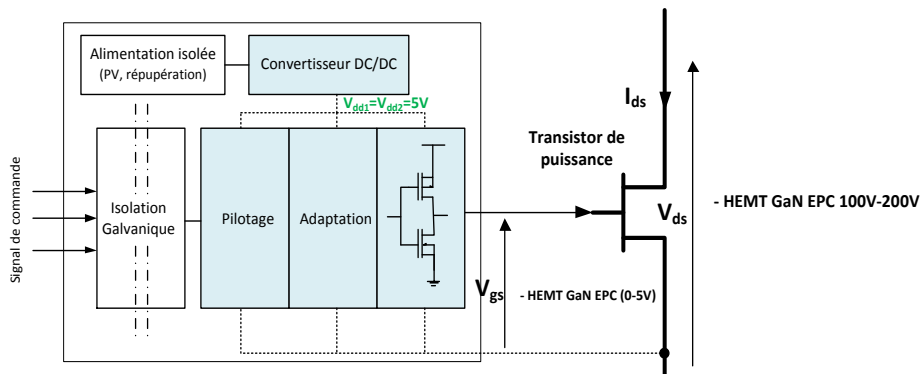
Alimentation isolée (PV, répupération)

Convertisseur DC/DC

$V_{dd1}=V_{dd2}=5V$

$I_{ds}$

Transistor de puissance

Signal de commande

Isolation Galvanique

Pilotage

Adaptation

$V_{ds}$

- HEMT GaN EPC 100V-200V

$V_{gs}$

- HEMT GaN EPC (0-5V)